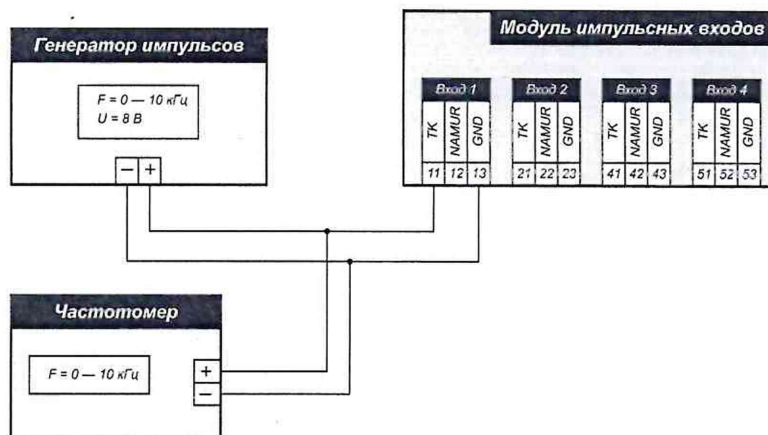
Генератор импульсов

F = 0 — 10 кГц
U = 8 В

− +

Модуль импульсных входов

Вход 1
TK NAMUR GND
11 12 13

Вход 2
TK NAMUR GND
21 22 23

Вход 3
TK NAMUR GND
41 42 43

Вход 4
TK NAMUR GND
51 52 53

Частотомер

F = 0 — 10 кГц

+
−